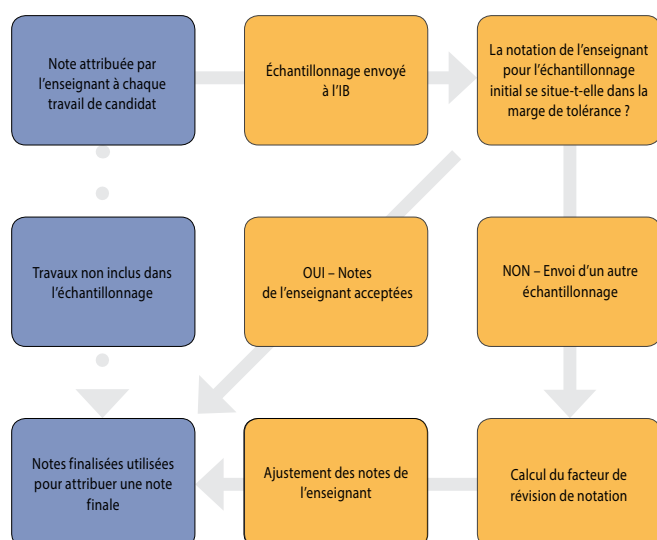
Note attribuée par l'enseignant à chaque travail de candidat

Échantillonnage envoyé à l'IB

La notation de l'enseignant pour l'échantillonnage initial se situe-t-elle dans la marge de tolérance ?

Travaux non inclus dans l'échantillonnage

OUI – Notes de l'enseignant acceptées

NON – Envoi d'un autre échantillonnage

Notes finalisées utilisées pour attribuer une note finale

Ajustement des notes de l'enseignant

Calcul du facteur de révision de notation